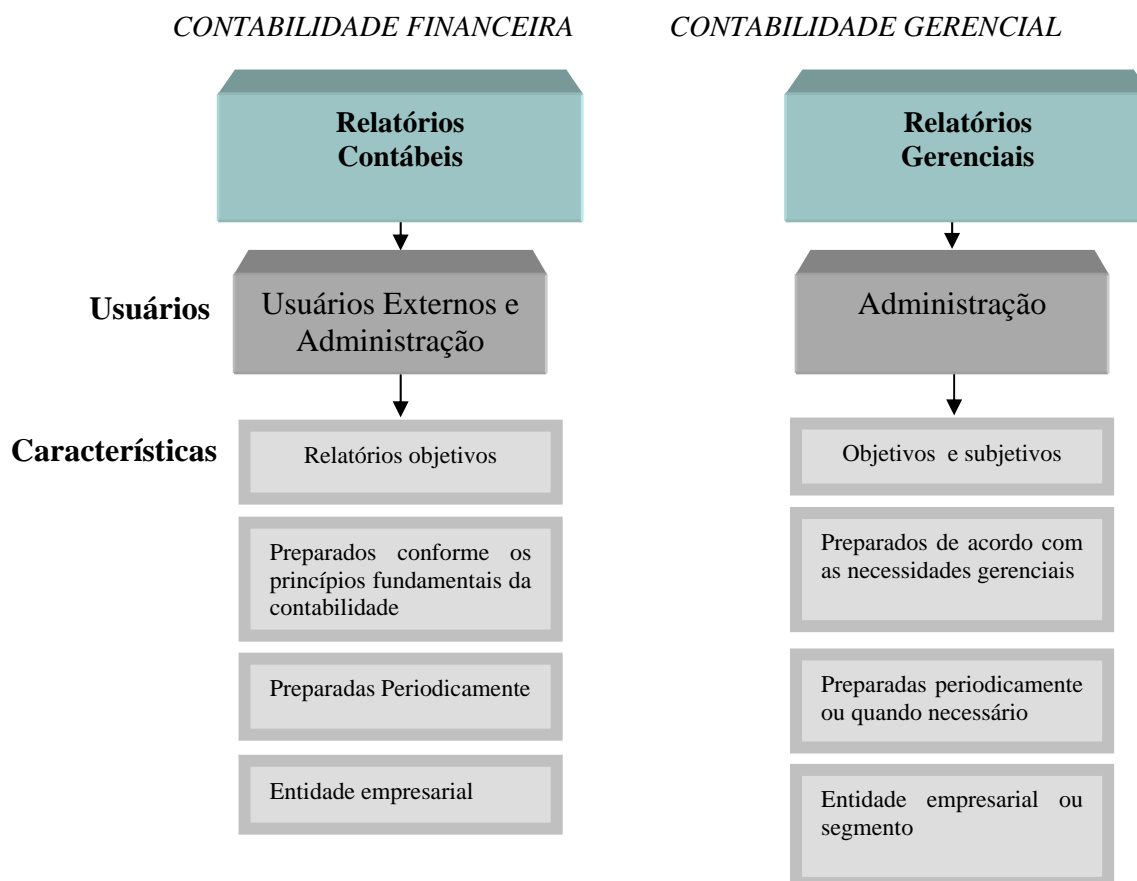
CONTABILIDADE FINANCEIRA

Relatórios Contábeis

Usuários

Usuários Externos e Administração

Características

Relatórios objetivos

Preparados conforme os princípios fundamentais da contabilidade

Preparadas Periodicamente

Entidade empresarial

CONTABILIDADE GERENCIAL

Relatórios Gerenciais

Administração

Objetivos e subjetivos

Preparados de acordo com as necessidades gerenciais

Preparadas periodicamente ou quando necessário

Entidade empresarial ou segmento